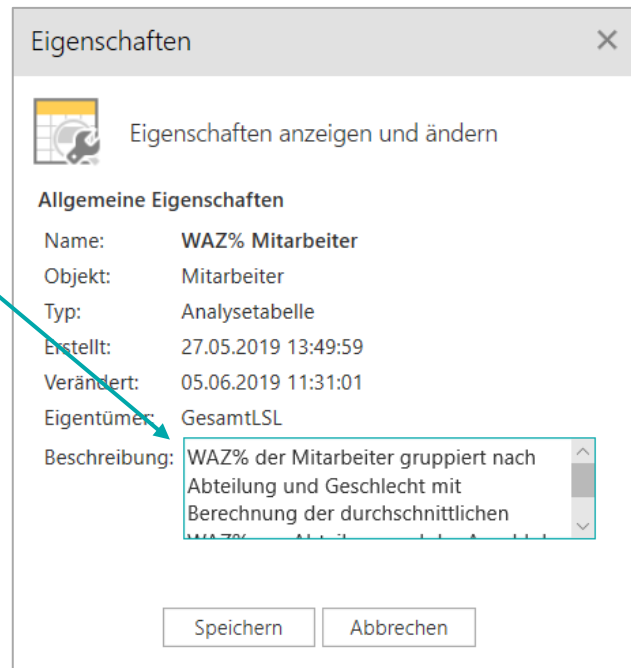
Eigenschaften ×

Eigenschaften anzeigen und ändern

Allgemeine Eigenschaften

| | |
|---|---|
| Name: | WAZ% Mitarbeiter |
| Objekt: | Mitarbeiter |
| Typ: | Analysetabelle |
| Erstellt: | 27.05.2019 13:49:59 |
| Verändert: | 05.06.2019 11:31:01 |
| Eigentümer: | GesamtLSL |
| Beschreibung: | WAZ% der Mitarbeiter gruppiert nach Abteilung und Geschlecht mit Berechnung der durchschnittlichen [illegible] |

Speichern Abbrechen